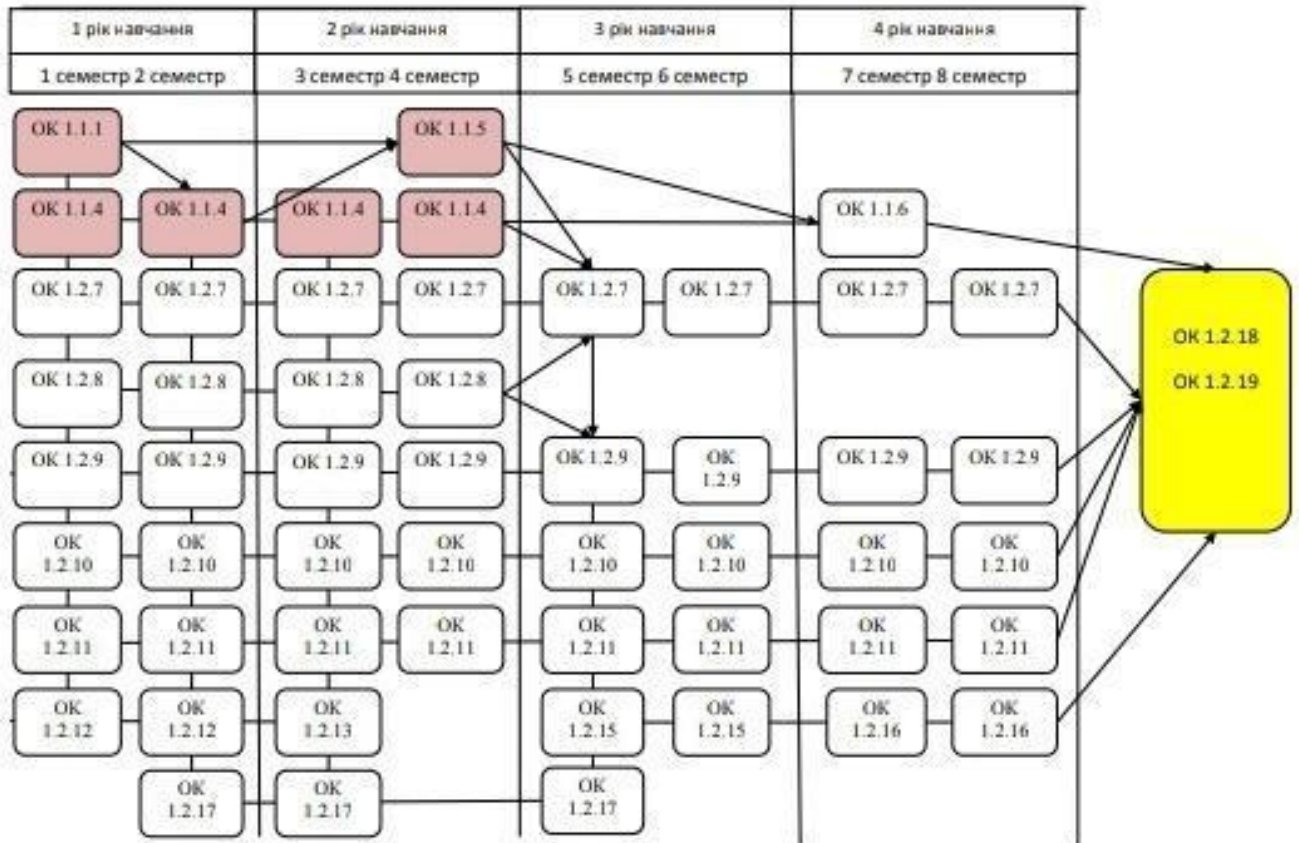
| 1 рік навчання | 2 рік навчання | 3 рік навчання | 4 рік навчання |
|---|---|---|---|
| 1 семестр 2 семестр | 3 семестр 4 семестр | 5 семестр 6 семестр | 7 семестр 8 семестр |

ОК 1.1.1
ОК 1.1.5
ОК 1.1.4
ОК 1.1.4
ОК 1.1.4
ОК 1.1.4
ОК 1.1.6

ОК 1.2.7
ОК 1.2.7
ОК 1.2.7
ОК 1.2.7
ОК 1.2.7
ОК 1.2.7
ОК 1.2.7
ОК 1.2.7

ОК 1.2.18
ОК 1.2.19

ОК 1.2.8
ОК 1.2.8
ОК 1.2.8
ОК 1.2.8

ОК 1.2.9
ОК 1.2.9
ОК 1.2.9
ОК 1.2.9
ОК 1.2.9
ОК 1.2.9
ОК 1.2.9
ОК 1.2.9

ОК 1.2.10
ОК 1.2.10
ОК 1.2.10
ОК 1.2.10
ОК 1.2.10
ОК 1.2.10
ОК 1.2.10
ОК 1.2.10

ОК 1.2.11
ОК 1.2.11
ОК 1.2.11
ОК 1.2.11
ОК 1.2.11
ОК 1.2.11
ОК 1.2.11
ОК 1.2.11

ОК 1.2.12
ОК 1.2.12
ОК 1.2.13
ОК 1.2.15
ОК 1.2.15
ОК 1.2.16
ОК 1.2.16

ОК 1.2.17
ОК 1.2.17
ОК 1.2.17